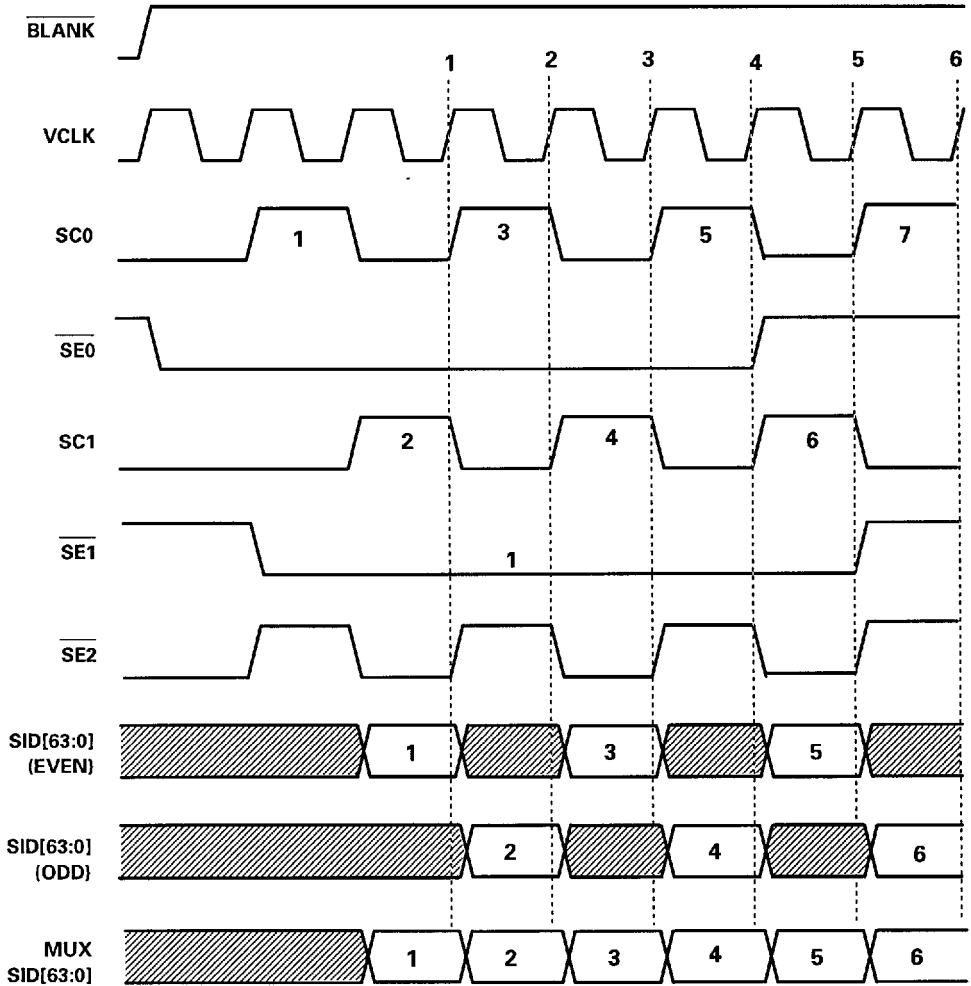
$\overline{\text{BLANK}}$

1 2 3 4 5 6

VCLK

SC0 1 3 5 7

$\overline{\text{SE0}}$

SC1 2 4 6

$\overline{\text{SE1}}$ 1

$\overline{\text{SE2}}$

SID[63:0] (EVEN) 1 3 5

SID[63:0] (ODD) 2 4 6

MUX SID[63:0] 1 2 3 4 5 6